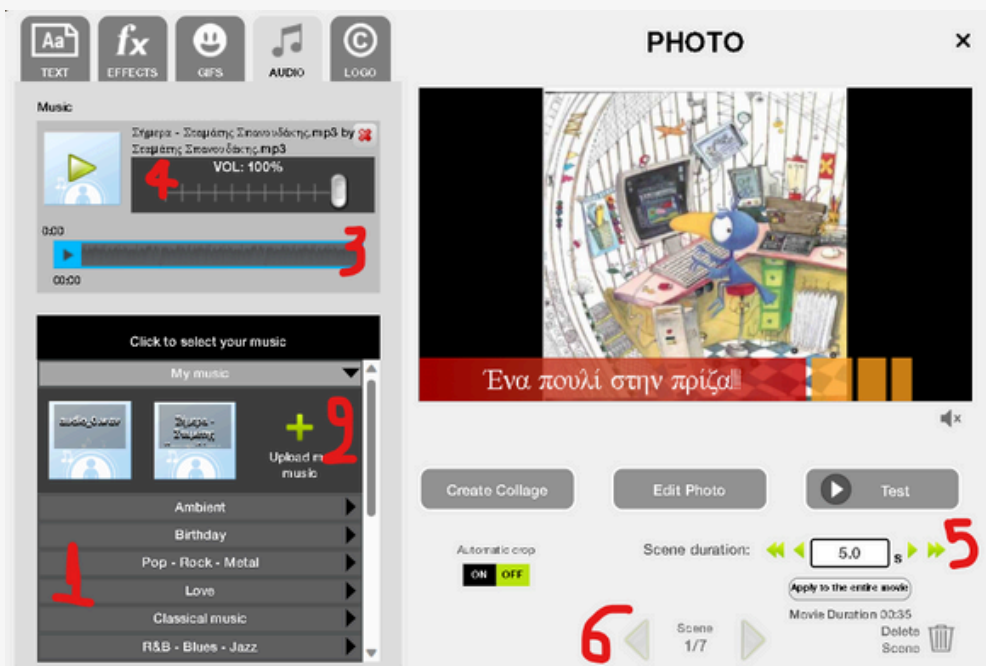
Aa TEXT
fx EFFECTS
GIFS
AUDIO
LOGO

PHOTO
×

Music

Σήμερα - Σταμάτης Σπανουδάκης.mp3 by Σταμάτης Σπανουδάκης.mp3
VOL: 100%
4
0:00
3
00:00

Click to select your music
My music
audio_3.wav
Σήμερα - Σταμάτης
Upload music
2
Ambient
Birthday
Pop - Rock - Metal
Love
Classical music
R&B - Blues - Jazz
1

Ένα πουλί στην πρίζα

Create Collage
Edit Photo
Test

Automatic crop
ON OFF

Scene duration:
5.0
s
5
Apply to the entire movie
Movie Duration 00:35

6
Scene
1/7
Delete Scene